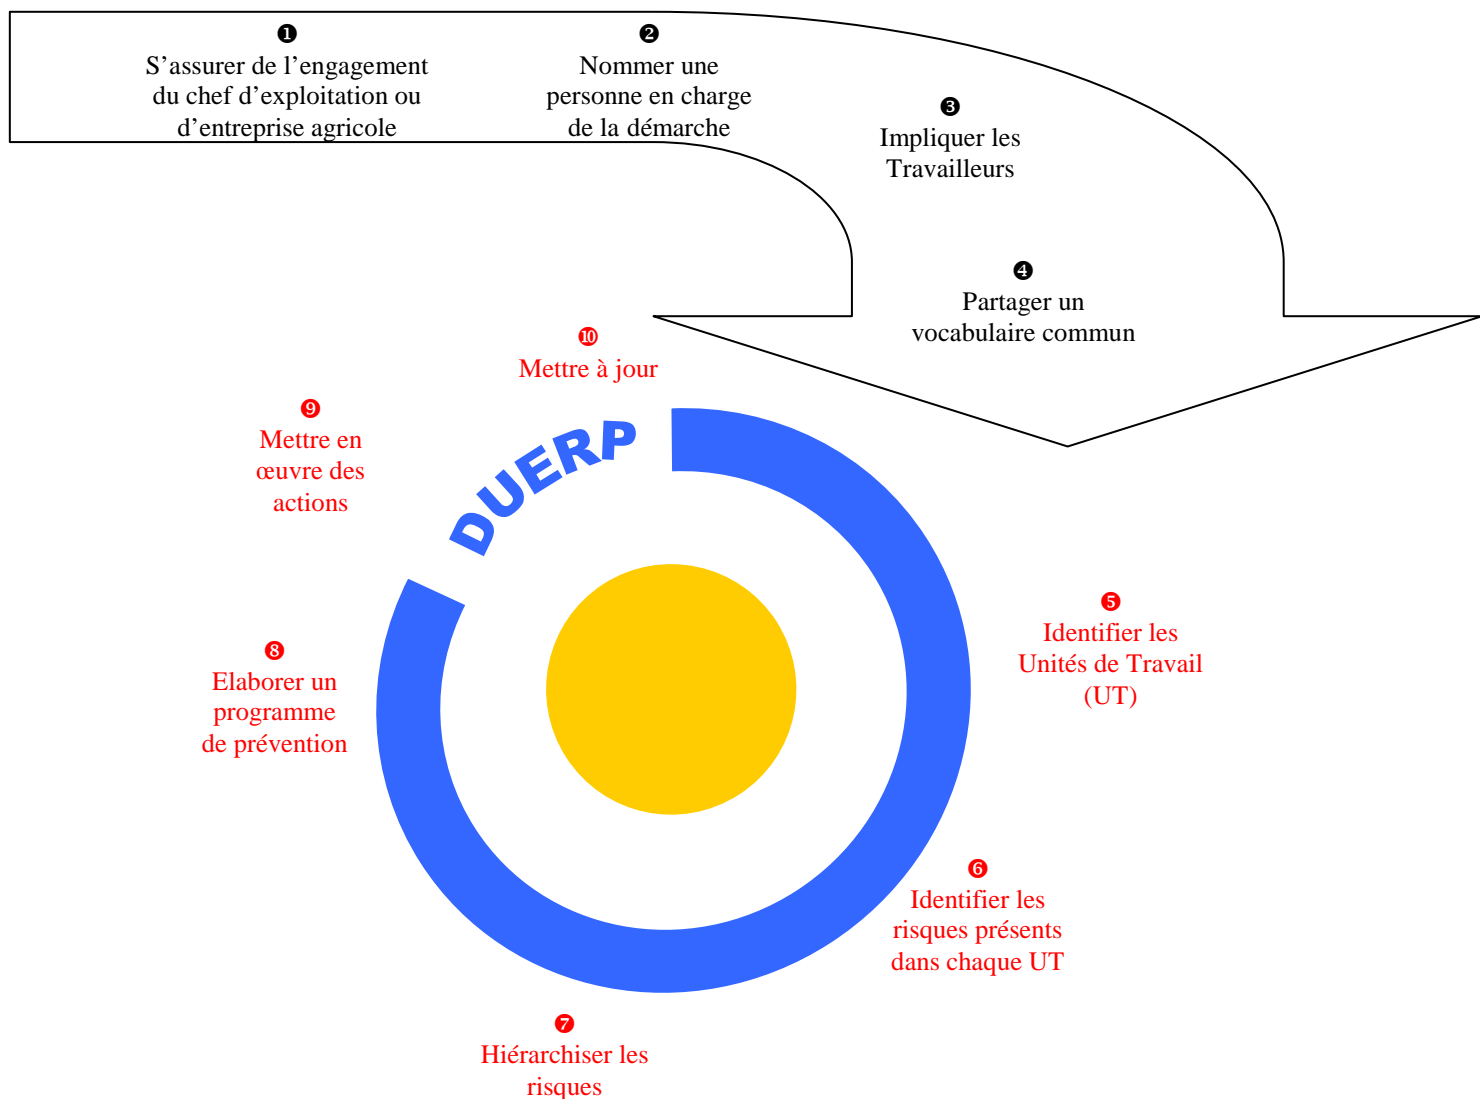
❶
S’assurer de l’engagement du chef d’exploitation ou d’entreprise agricole

❷
Nommer une personne en charge de la démarche

❸
Impliquer les Travailleurs

❹
Partager un vocabulaire commun

❿
Mettre à jour

❾
Mettre en œuvre des actions

DUERP

❺
Identifier les Unités de Travail (UT)

❽
Elaborer un programme de prévention

❻
Identifier les risques présents dans chaque UT

❼
Hiérarchiser les risques